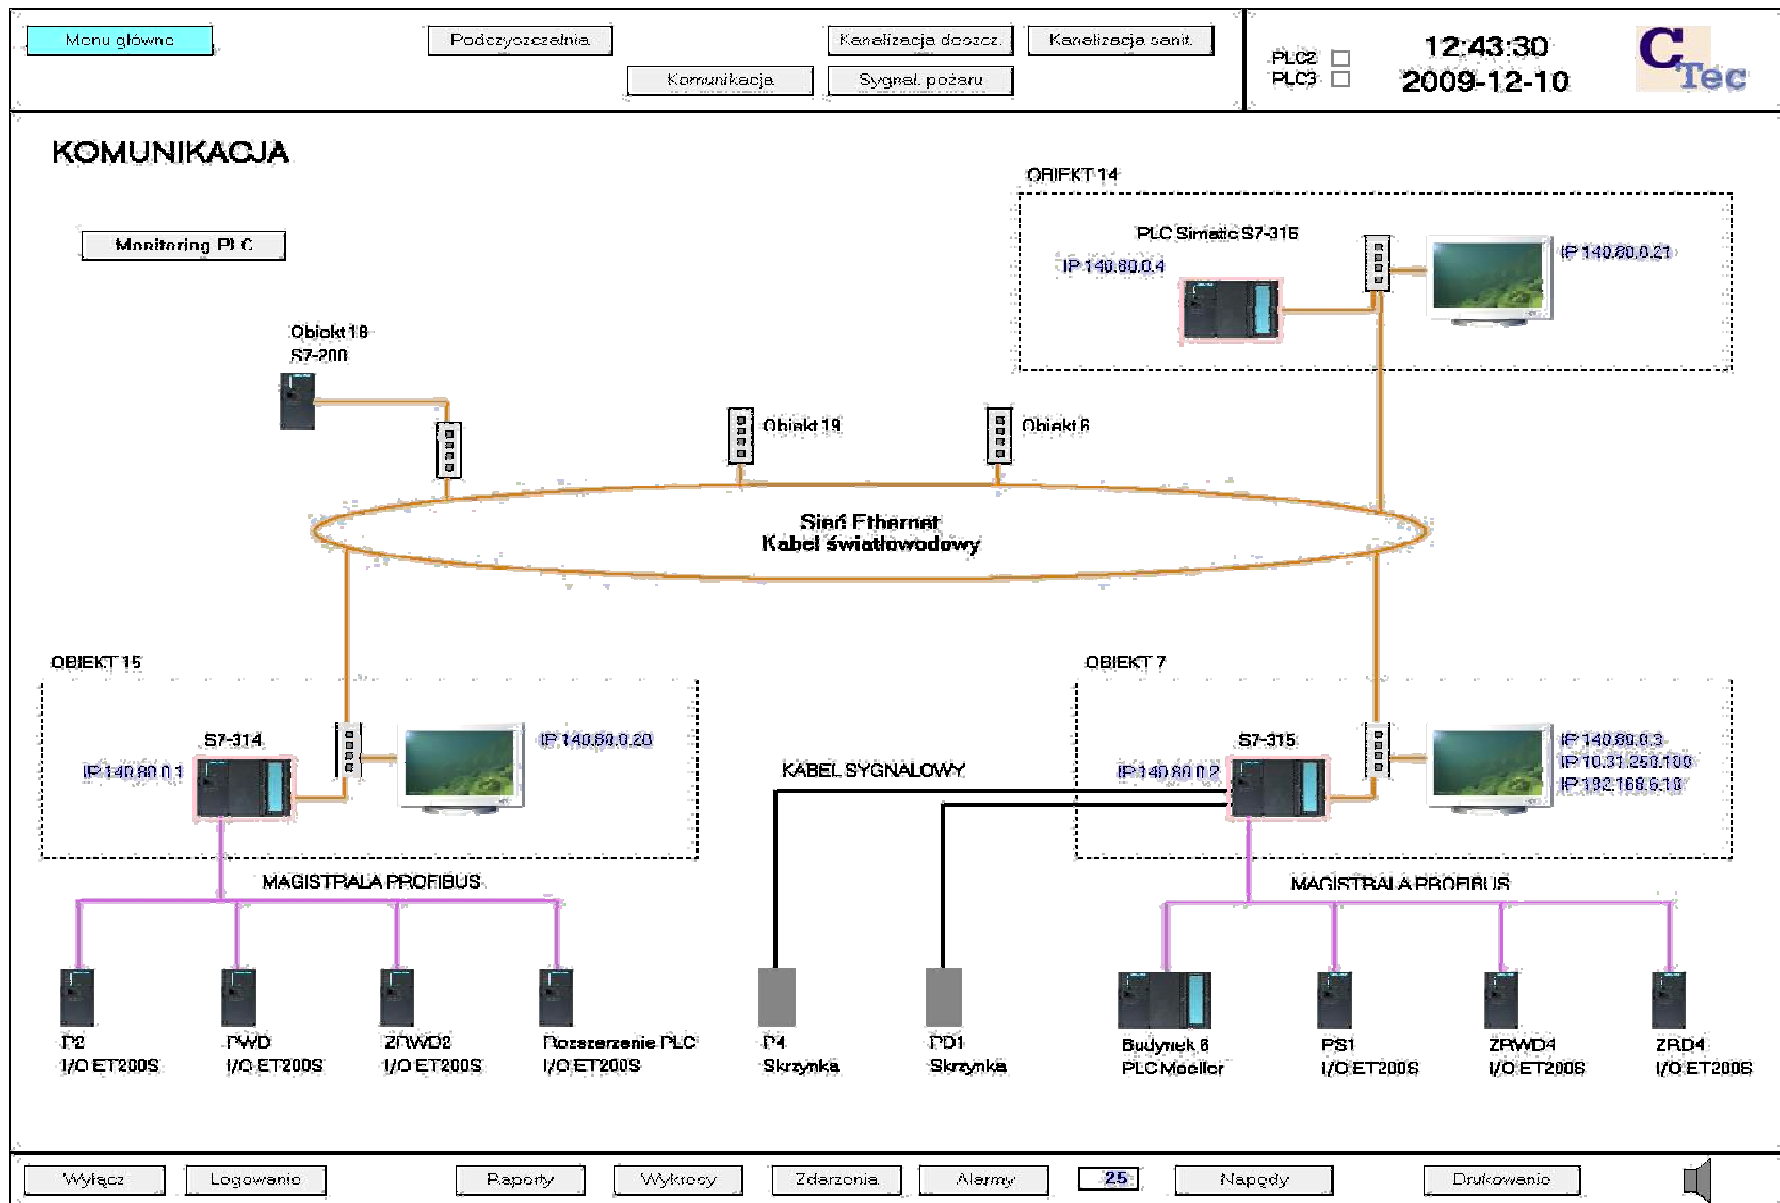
Menu główne

Podczyszczalnia

Kanalizacja deszcz.

Kanalizacja sanit.

Komunikacja

Sygnał pożaru

PLC2
PLC3

12:43:30
2009-12-10

CTec

KOMUNIKACJA

Monitoring PLC

OBIEKT 14

PLC Simatic S7-315

IP 140.80.0.4

IP 140.80.0.21

Obiekt 18
S7-200

Obiekt 19

Obiekt 6

Sieć Ethernet
Kabel światłowodowy

OBIEKT 15

S7-314

IP 140.80.0.1

IP 140.80.0.20

KABEL SYGNAŁOWY

OBIEKT 7

S7-315

IP 140.80.0.2

IP 140.80.0.3
IP 10.31.250.100
IP 192.168.6.10

MAGISTRALA PROFIBUS

MAGISTRALA PROFIBUS

P2
I/O ET200S

PWD
I/O ET200S

ZPWD2
I/O ET200S

Rozszerzenie PLC
I/O ET200S

P4
Skrzynka

PD1
Skrzynka

Budynek 8
PLC Moeller

PS1
I/O ET200S

ZPWD4
I/O ET200S

ZRD4
I/O ET200S

Wyłącz

Logowanie

Raporty

Wykresy

Zdarzenia

Alarmy

25

Napędy

Drukowanie